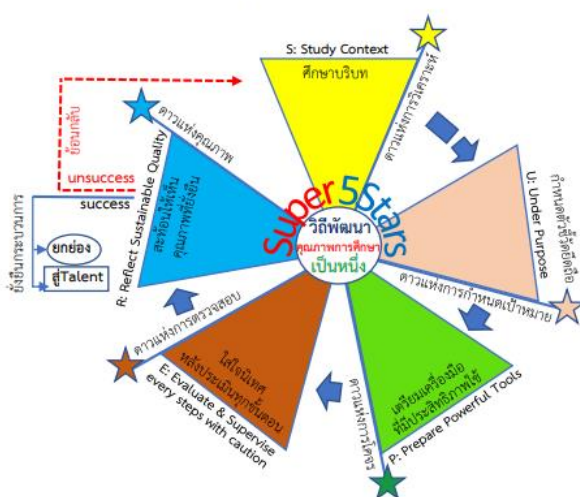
S: Study Context

ศึกษาบริบท

ดาวแห่งการวิเคราะห์

U: Under Purpose

กำหนดตัวชี้วัดชัดเจน

ดาวแห่งการกำหนดเป้าหมาย

P: Prepare Powerful Tools

เตรียมเครื่องมือที่มีประสิทธิภาพใช้

ดาวแห่งการวางแผน

E: Evaluate & Supervise every steps with caution

ใส่ใจนิเทศ หลังประเมินทุกขั้นตอน

ดาวแห่งการตรวจสอบ

R: Reflect Sustainable Quality

สะท้อนให้เห็นคุณภาพที่ยั่งยืน

ดาวแห่งคุณภาพ

ย้อนกลับ

unsuccess

success

ยกย่อง

สู่Talent

ยั่งยืนกระบวนการ

Super 5 Stars

วิถีพัฒนา

คุณภาพการศึกษา

เป็นหนึ่ง